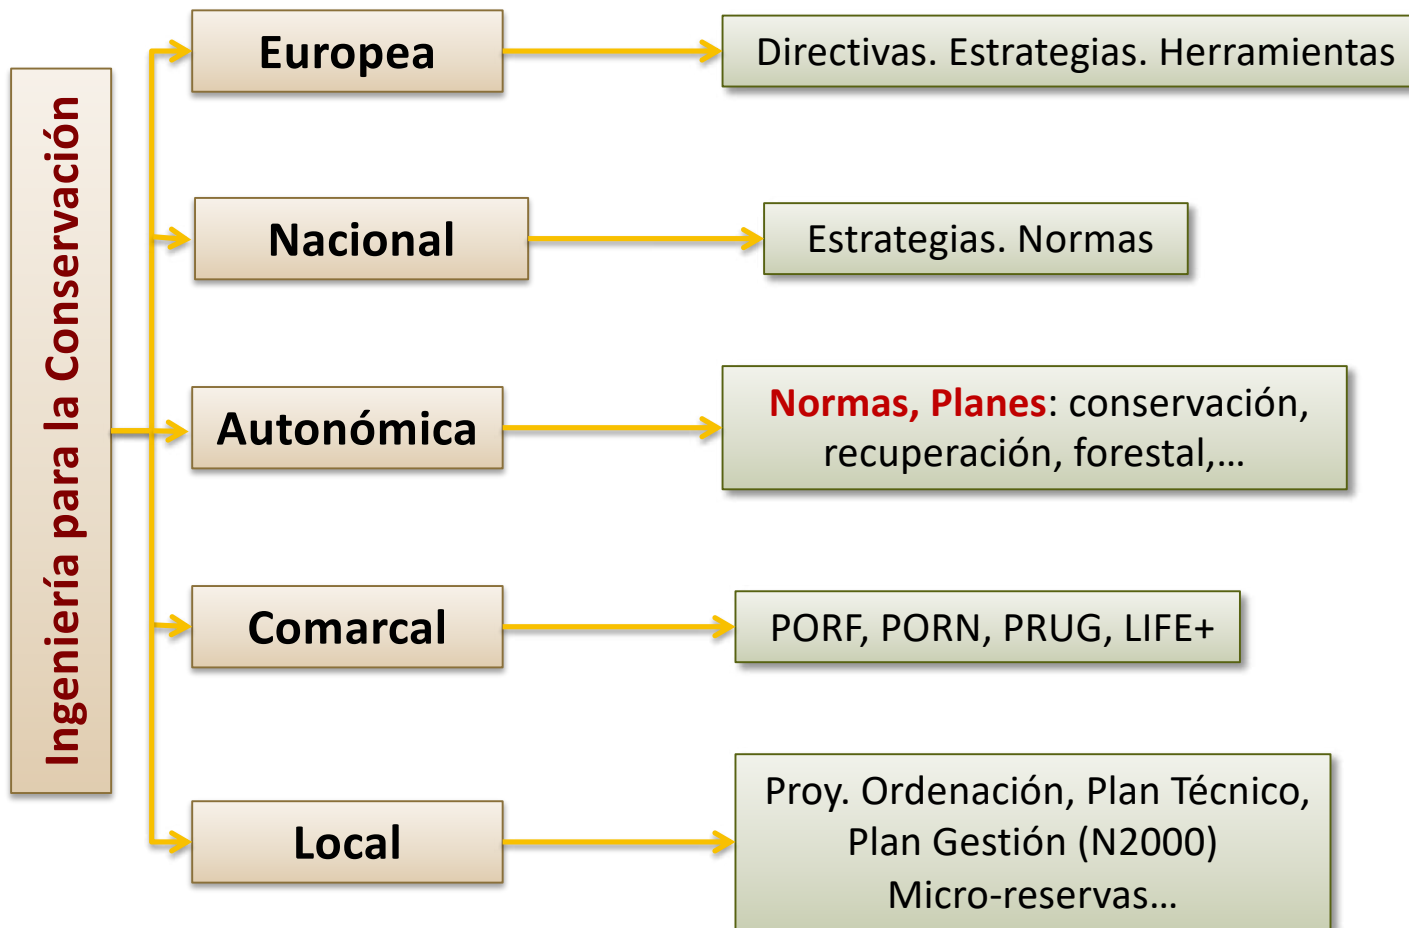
Ingeniería para la Conservación

Europea

Directivas. Estrategias. Herramientas

Nacional

Estrategias. Normas

Autonómica

Normas, Planes: conservación, recuperación, forestal,…

Comarcal

PORF, PORN, PRUG, LIFE+

Local

Proy. Ordenación, Plan Técnico, Plan Gestión (N2000) Micro-reservas…